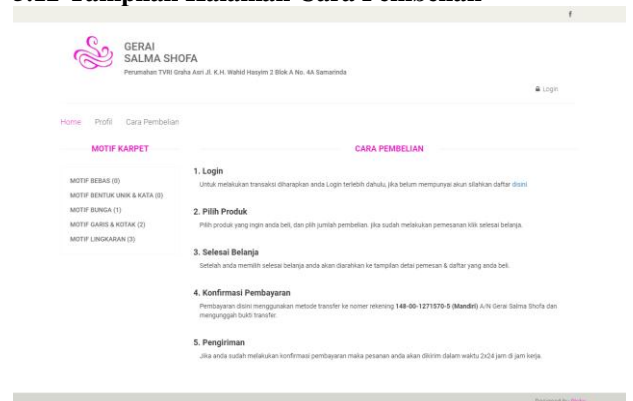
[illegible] Tampilan Halaman Cara Pembelian

f

GERAI
SALMA SHOFA
Perumahan TVRI Graha Asri Jl. K.H. Wahid Hasyim 2 Blok A No. 4A Samarinda

Login

Home Profil Cara Pembelian

MOTIF KARPET

MOTIF BEBAS (0)
MOTIF BENTUK UNIK & KATA (0)
MOTIF BUNGA (1)
MOTIF GARIS & KOTAK (2)
MOTIF LINGKARAN (3)

CARA PEMBELIAN

1. Login
Untuk melakukan transaksi diharapkan anda Login terlebih dahulu, jika belum mempunyai akun silahkan daftar disini

2. Pilih Produk
Pilih produk yang ingin anda beli, dan pilih jumlah pembelian. jika sudah melakukan pemesanan klik selesai belanja.

3. Selesai Belanja
Setelah anda memilih selesai belanja anda akan diarahkan ke tampilan detail pemesan & daftar yang anda beli.

4. Konfirmasi Pembayaran
Pembayaran disini menggunakan metode transfer ke nomer rekening 148-00-1271570-5 (Mandiri) A/N Gerai Salma Shofa dan mengunggah bukti transfer.

5. Pengiriman
Jika anda sudah melakukan konfirmasi pembayaran maka pesanan anda akan dikirim dalam waktu 2x24 jam di jam kerja.

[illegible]